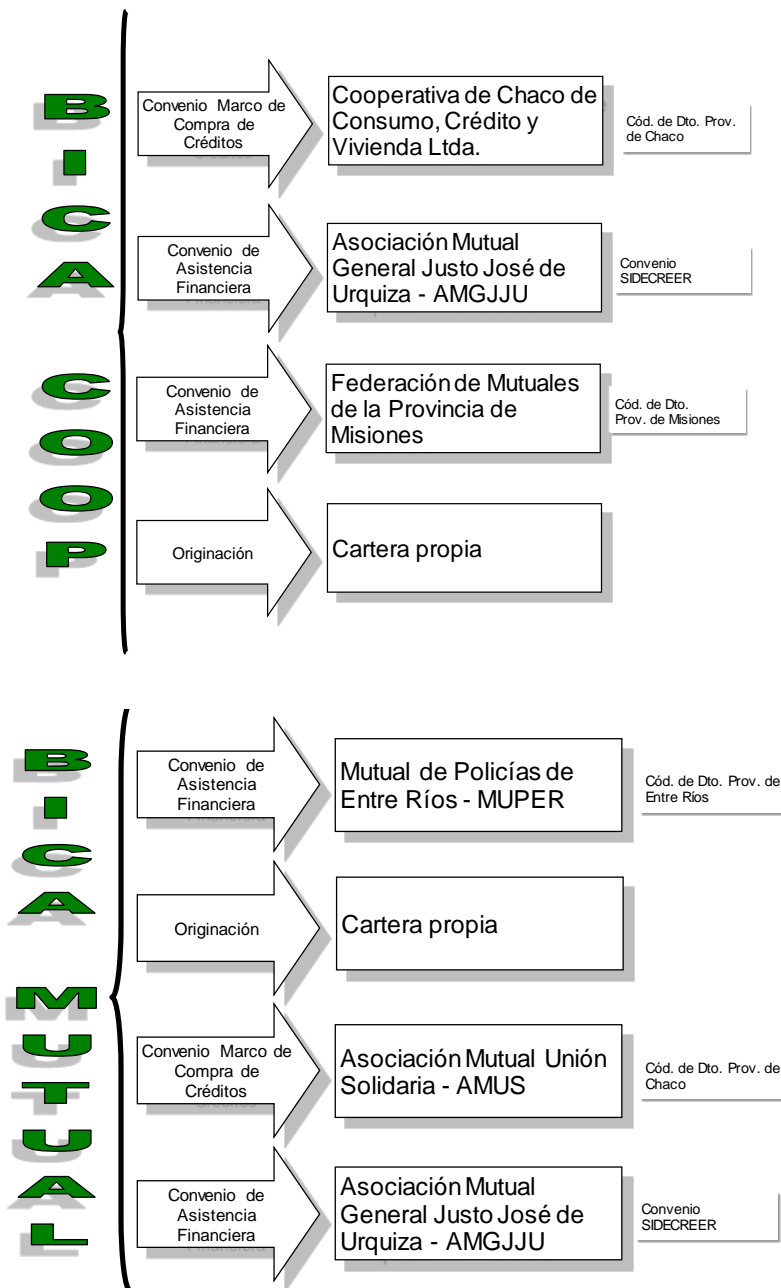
B
I
C
A

C
O
O
P

Convenio Marco de Compra de Créditos

Cooperativa de Chaco de Consumo, Crédito y Vivienda Ltda.

Cód. de Dto. Prov. de Chaco

Convenio de Asistencia Financiera

Asociación Mutual General Justo José de Urquiza - AMGJJU

Convenio SIDECREER

Convenio de Asistencia Financiera

Federación de Mutuales de la Provincia de Misiones

Cód. de Dto. Prov. de Misiones

Originación

Cartera propia

B
I
C
A

M
U
T
U
A
L

Convenio de Asistencia Financiera

Mutual de Policías de Entre Ríos - MUPER

Cód. de Dto. Prov. de Entre Ríos

Originación

Cartera propia

Convenio Marco de Compra de Créditos

Asociación Mutual Unión Solidaria - AMUS

Cód. de Dto. Prov. de Chaco

Convenio de Asistencia Financiera

Asociación Mutual General Justo José de Urquiza - AMGJJU

Convenio SIDECREER